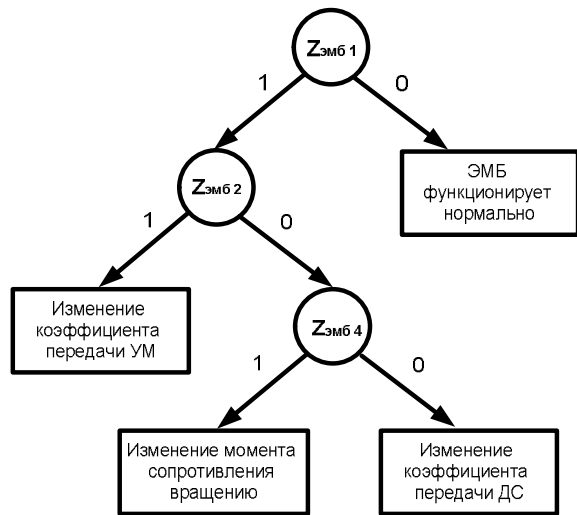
$Z_{эмб\ 1}$

1

0

$Z_{эмб\ 2}$

ЭМБ функционирует нормально

1

0

Изменение коэффициента передачи УМ

$Z_{эмб\ 4}$

1

0

Изменение момента сопротивления вращению

Изменение коэффициента передачи ДС